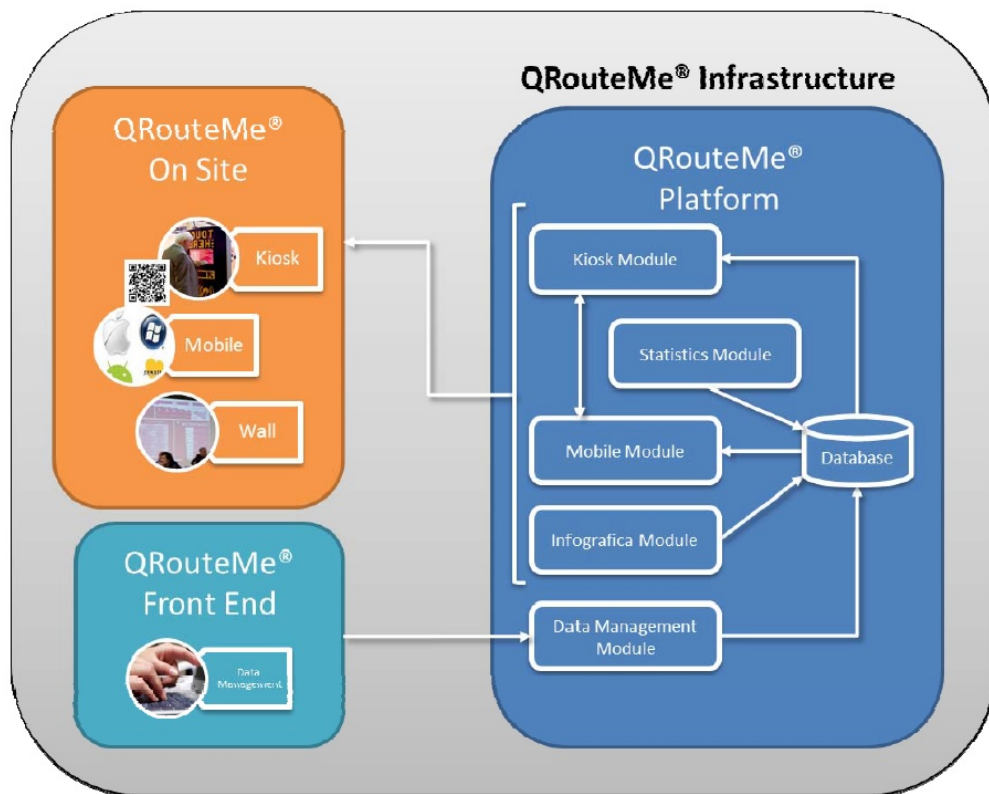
QRouteMe® Infrastructure

QRouteMe® On Site

Kiosk

Mobile

Wall

QRouteMe® Front End

Data Management

QRouteMe® Platform

Kiosk Module

Statistics Module

Mobile Module

Database

Infografica Module

Data Management Module